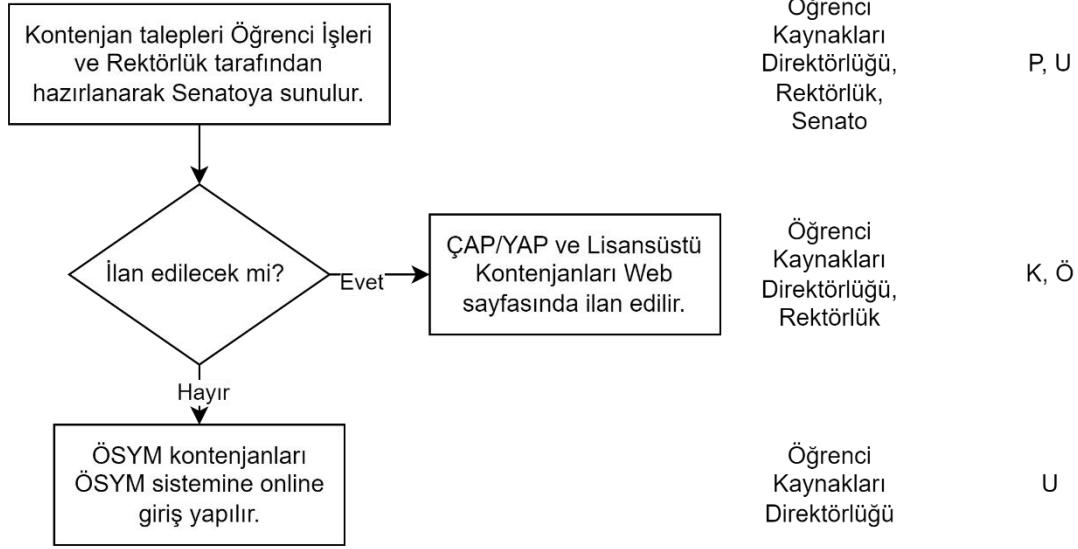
Kontenjan talepleri Öğrenci İşleri ve Rektörlük tarafından hazırlanarak Senatoya sunulur.

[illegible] Kaynakları Direktörlüğü, Rektörlük, Senato

P, U

İlan edilecek mi?

Evet

ÇAP/YAP ve Lisansüstü Kontenjanları Web sayfasında ilan edilir.

Öğrenci Kaynakları Direktörlüğü, Rektörlük

K, Ö

Hayır

ÖSYM kontenjanları ÖSYM sistemine online giriş yapılır.

Öğrenci Kaynakları Direktörlüğü

U